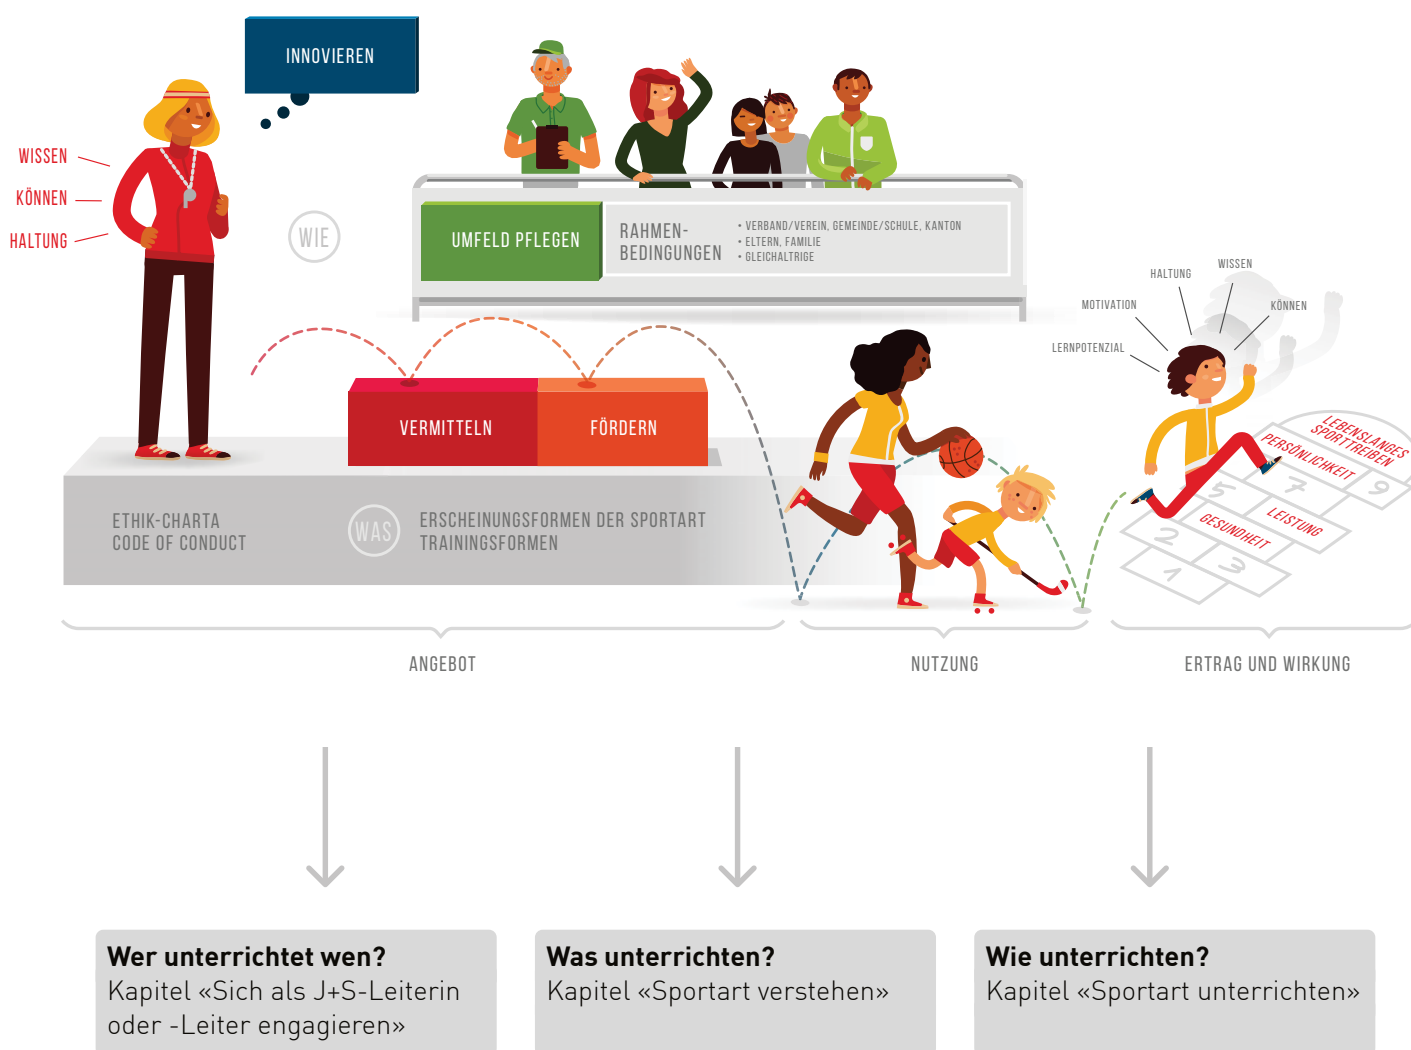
INNOVIEREN

WISSEN
KÖNNEN
HALTUNG

WIE

UMFELD PFLEGEN

RAHMEN-BEDINGUNGEN

• VERBAND/VEREIN, GEMEINDE/SCHULE, KANTON
• ELTERN, FAMILIE
• GLEICHALTRIGE

HALTUNG
WISSEN
MOTIVATION
KÖNNEN
LERNPOTENZIAL

VERMITTELN
FÖRDERN

LEBENSLANGES SPORTTREIBEN
PERSÖNLICHKEIT
LEISTUNG
GESUNDHEIT
9
7
5
3
2
1

ETHIK-CHARTA
CODE OF CONDUCT

WAS

ERSCHEINUNGSFORMEN DER SPORTART
TRAININGSFORMEN

ANGEBOT
NUTZUNG
ERTRAG UND WIRKUNG

**Wer unterrichtet wen?**
Kapitel «Sich als J+S-Leiterin oder -Leiter engagieren»

**Was unterrichten?**
Kapitel «Sportart verstehen»

**Wie unterrichten?**
Kapitel «Sportart unterrichten»